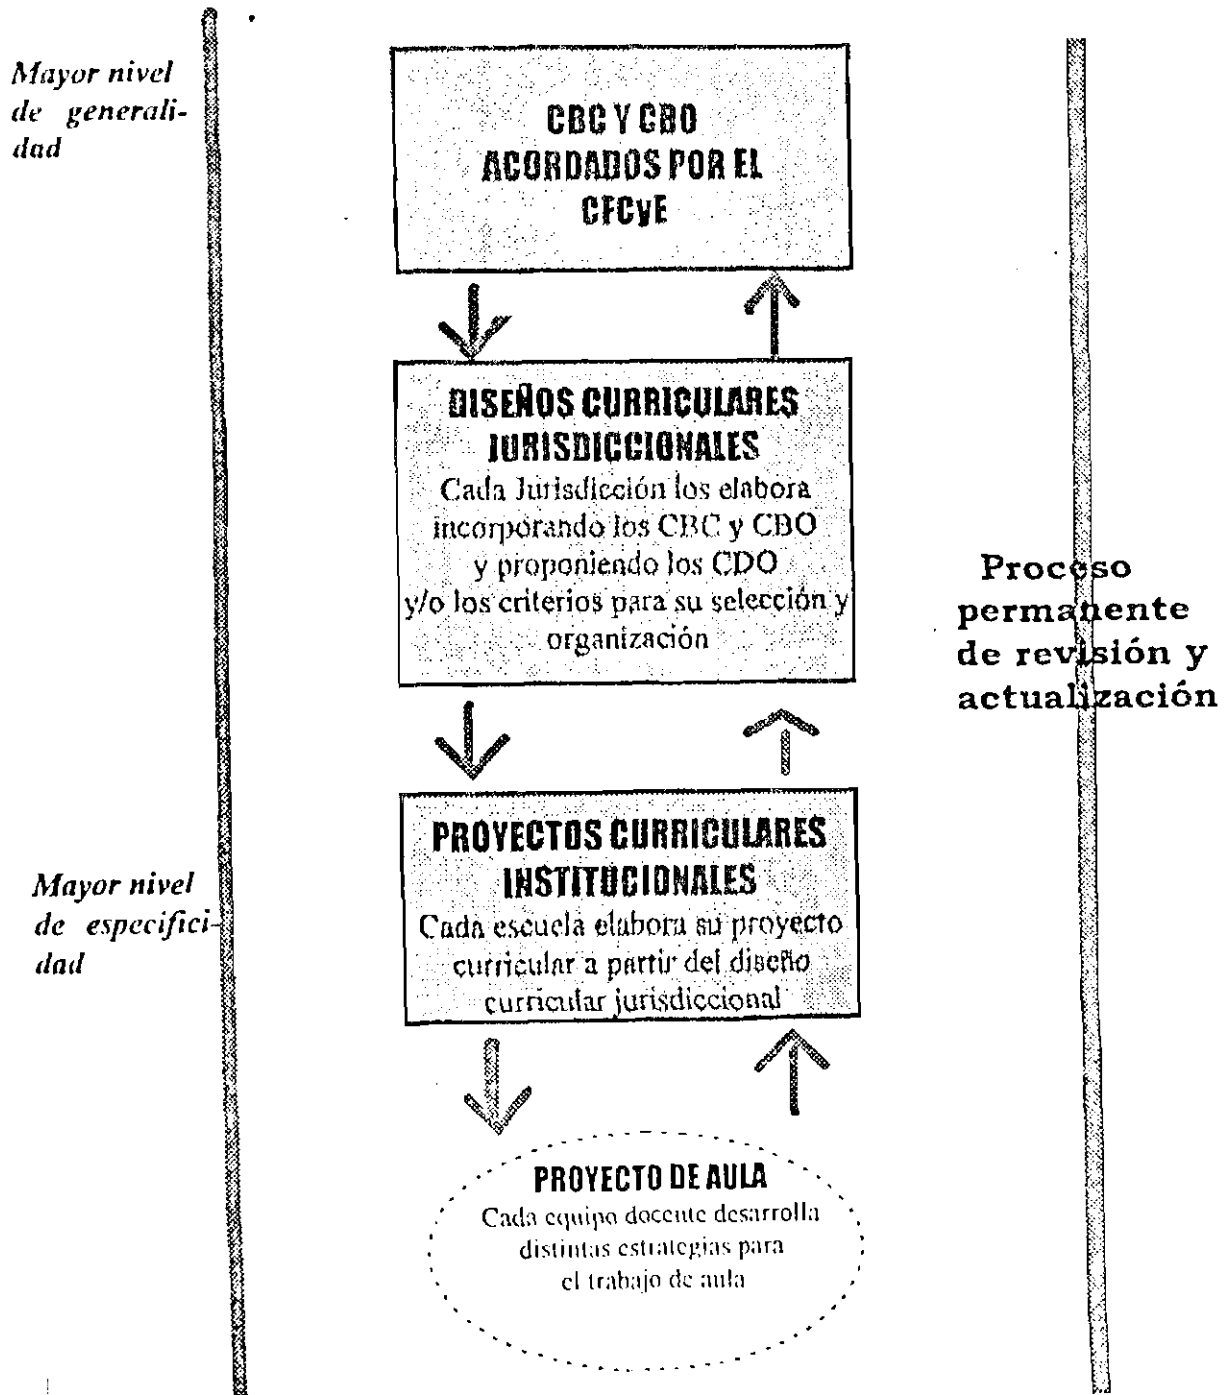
Mayor nivel de generalidad

CBC Y CBO ACORDADOS POR EL CFCyE

DISEÑOS CURRICULARES JURISDICCIONALES
Cada Jurisdicción los elabora incorporando los CBC y CBO y proponiendo los CDO y/o los criterios para su selección y organización

Proceso permanente de revisión y actualización

PROYECTOS CURRICULARES INSTITUCIONALES
Cada escuela elabora su proyecto curricular a partir del diseño curricular jurisdiccional

Mayor nivel de especificidad

PROYECTO DE AULA
Cada equipo docente desarrolla distintas estrategias para el trabajo de aula